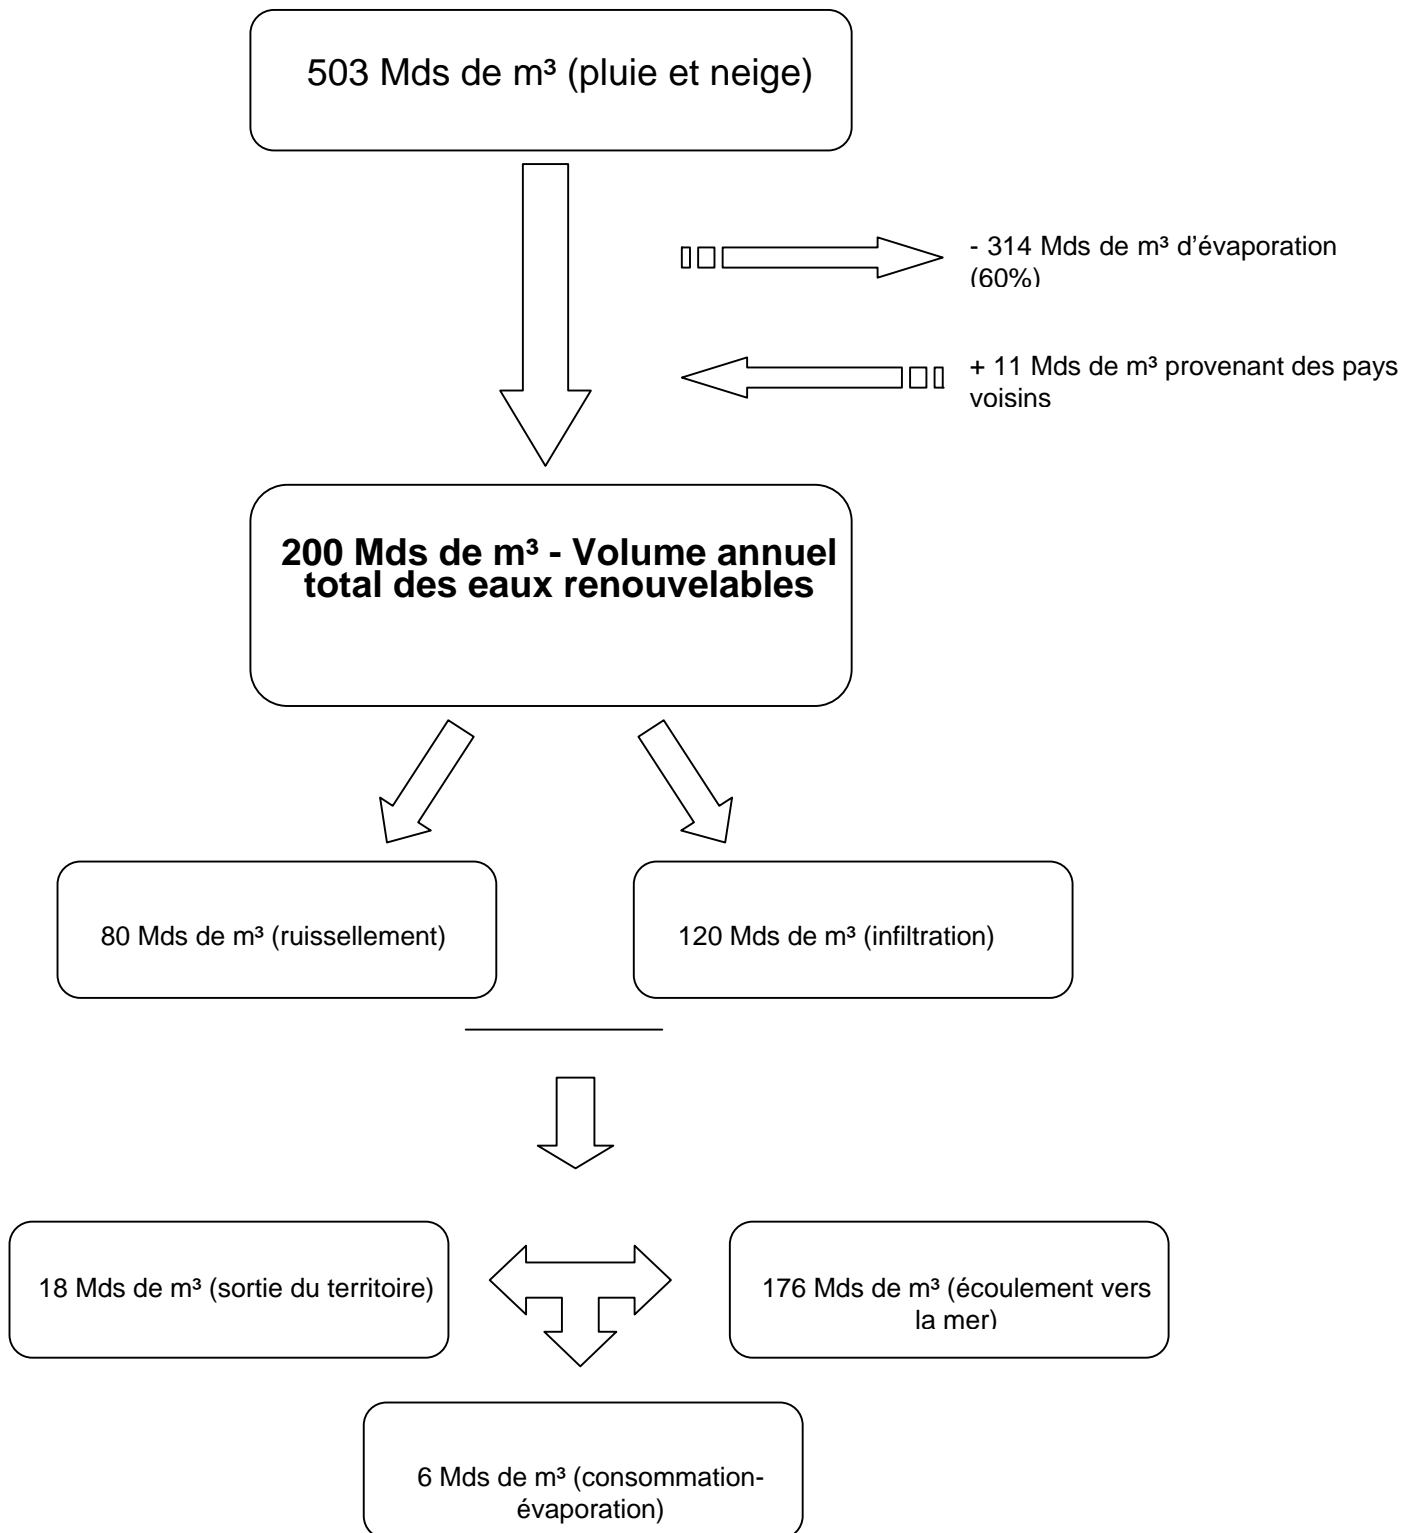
503 Mds de m³ (pluie et neige)

- 314 Mds de m³ d'évaporation (60%)

+ 11 Mds de m³ provenant des pays voisins

**200 Mds de m³ - Volume annuel total des eaux renouvelables**

80 Mds de m³ (ruissellement)

120 Mds de m³ (infiltration)

18 Mds de m³ (sortie du territoire)

176 Mds de m³ (écoulement vers la mer)

6 Mds de m³ (consommation-évaporation)